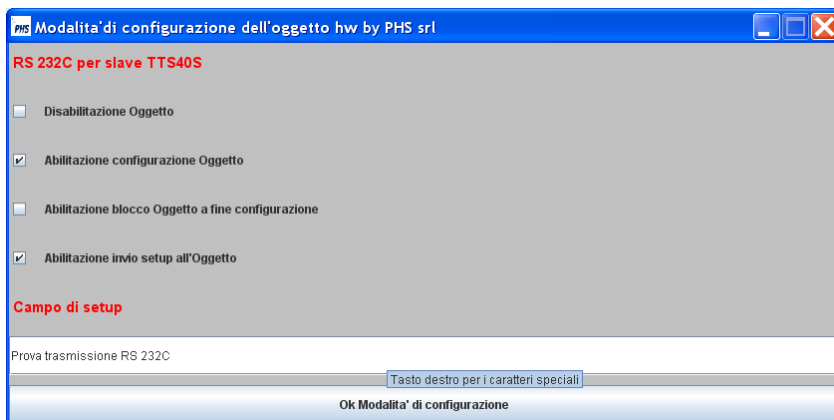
PHS Modalita'di configurazione dell'oggetto hw by PHS srl

RS 232C per slave TTS40S

Disabilitazione Oggetto

Abilitazione configurazione Oggetto

Abilitazione blocco Oggetto a fine configurazione

Abilitazione invio setup all'Oggetto

Campo di setup

Prova trasmissione RS 232C

Tasto destro per i caratteri speciali

Ok Modalita' di configurazione